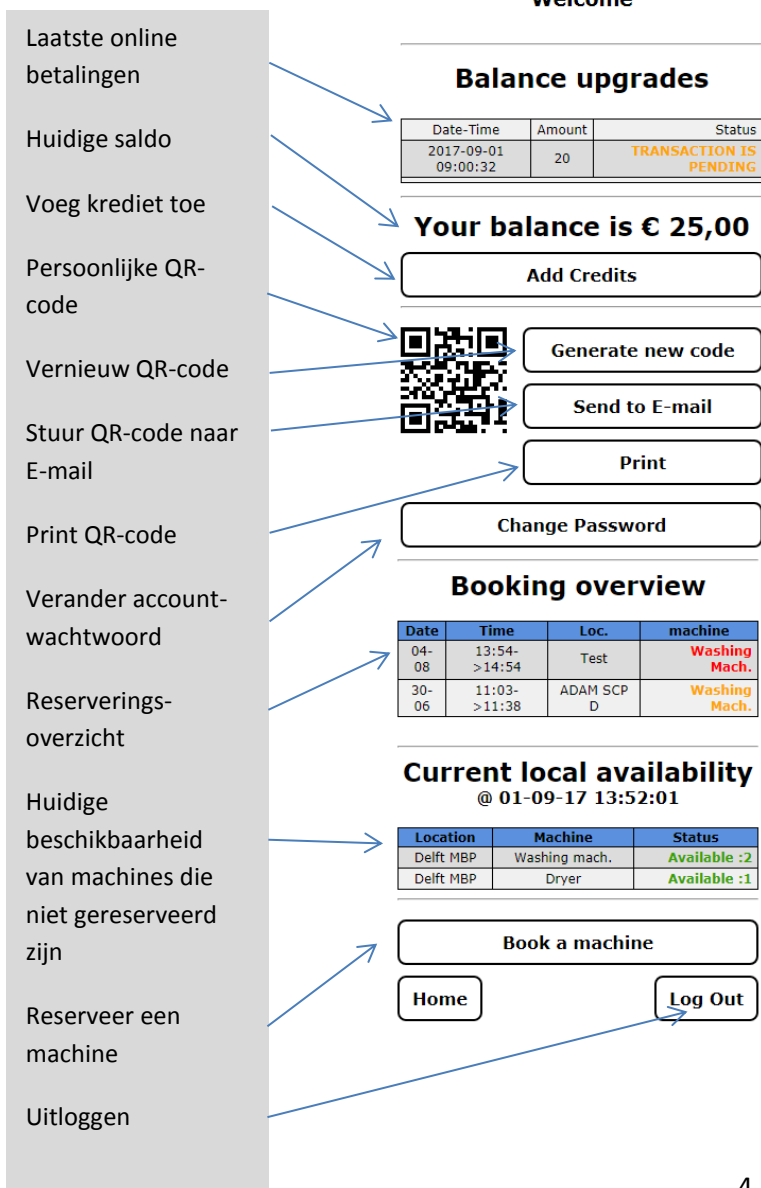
Laatste online betalingen

Huidige saldo

Voeg krediet toe

Persoonlijke QR-code

Vernieuw QR-code

Stuur QR-code naar E-mail

Print QR-code

Verander account-wachtwoord

Reserverings-overzicht

Huidige beschikbaarheid van machines die niet gereserveerd zijn

Reserveer een machine

Uitloggen

Welcome

Balance upgrades

| Date-Time | Amount | Status |
|---|---|---|
| 2017-09-01 09:00:32 | 20 | TRANSACTION IS PENDING |

Your balance is € 25,00

Add Credits

Generate new code

Send to E-mail

Print

Change Password

Booking overview

| Date | Time | Loc. | machine |
|---|---|---|---|
| 04-08 | 13:54->14:54 | Test | Washing Mach. |
| 30-06 | 11:03->11:38 | ADAM SCP D | Washing Mach. |

Current local availability
@ 01-09-17 13:52:01

| Location | Machine | Status |
|---|---|---|
| Delft MBP | Washing mach. | Available :2 |
| Delft MBP | Dryer | Available :1 |

Book a machine

Home

Log Out

4